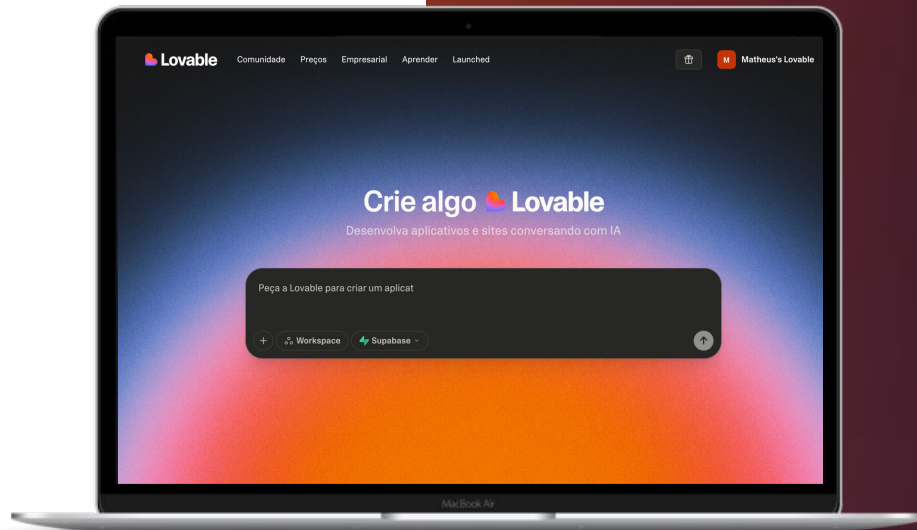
Lovable Comunidade Preços Empresarial Aprender Launched

M Matheus's Lovable

Crie algo Lovable

Desenvolva aplicativos e sites conversando com IA

Peça a Lovable para criar um aplicat

+ Workspace Supabase

MacBook Air